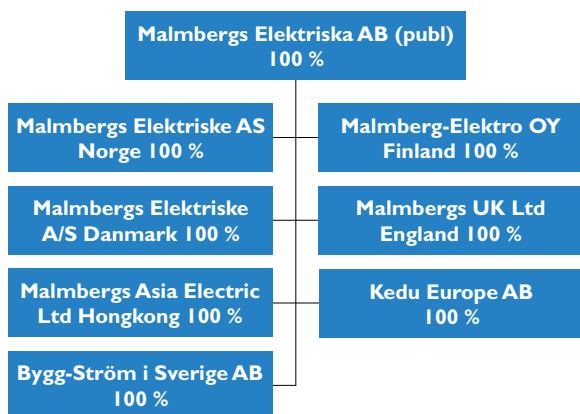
Malmbergs Elektriska AB (publ)
100 %

Malmbergs Elektriske AS
Norge 100 %

Malmberg-Elektro OY
Finland 100 %

Malmbergs Elektriske
A/S Danmark 100 %

Malmbergs UK Ltd
England 100 %

Malmbergs Asia Electric
Ltd Hongkong 100 %

Kedu Europe AB
100 %

Bygg-Ström i Sverige AB
100 %